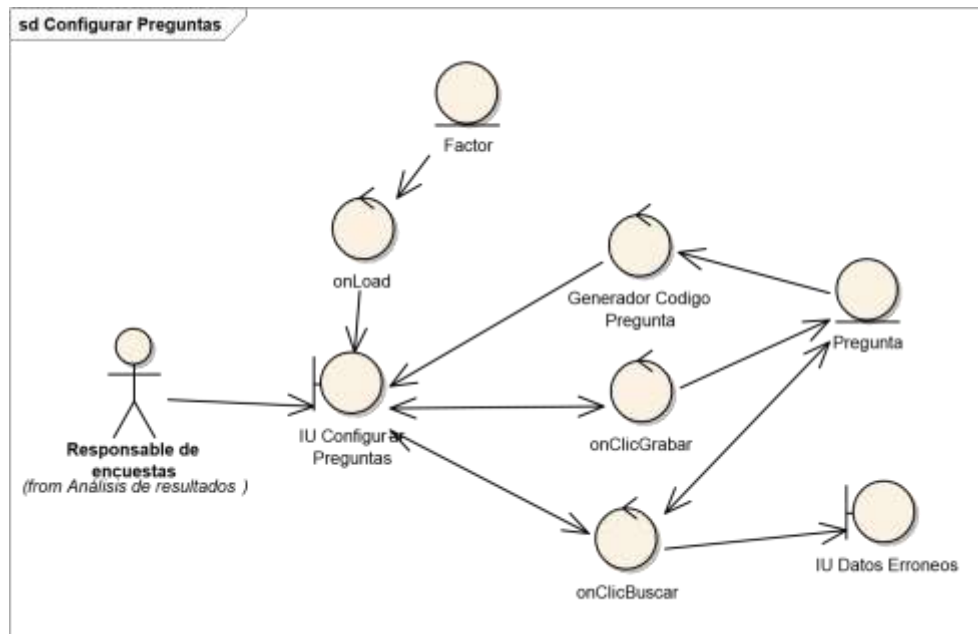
sd Configurar Preguntas

Factor

onLoad

Generador Codigo Pregunta

Pregunta

Responsable de encuestas
(from Análisis de resultados )

IU Configurar Preguntas

onClicGrabar

onClicBuscar

IU Datos Erroneos